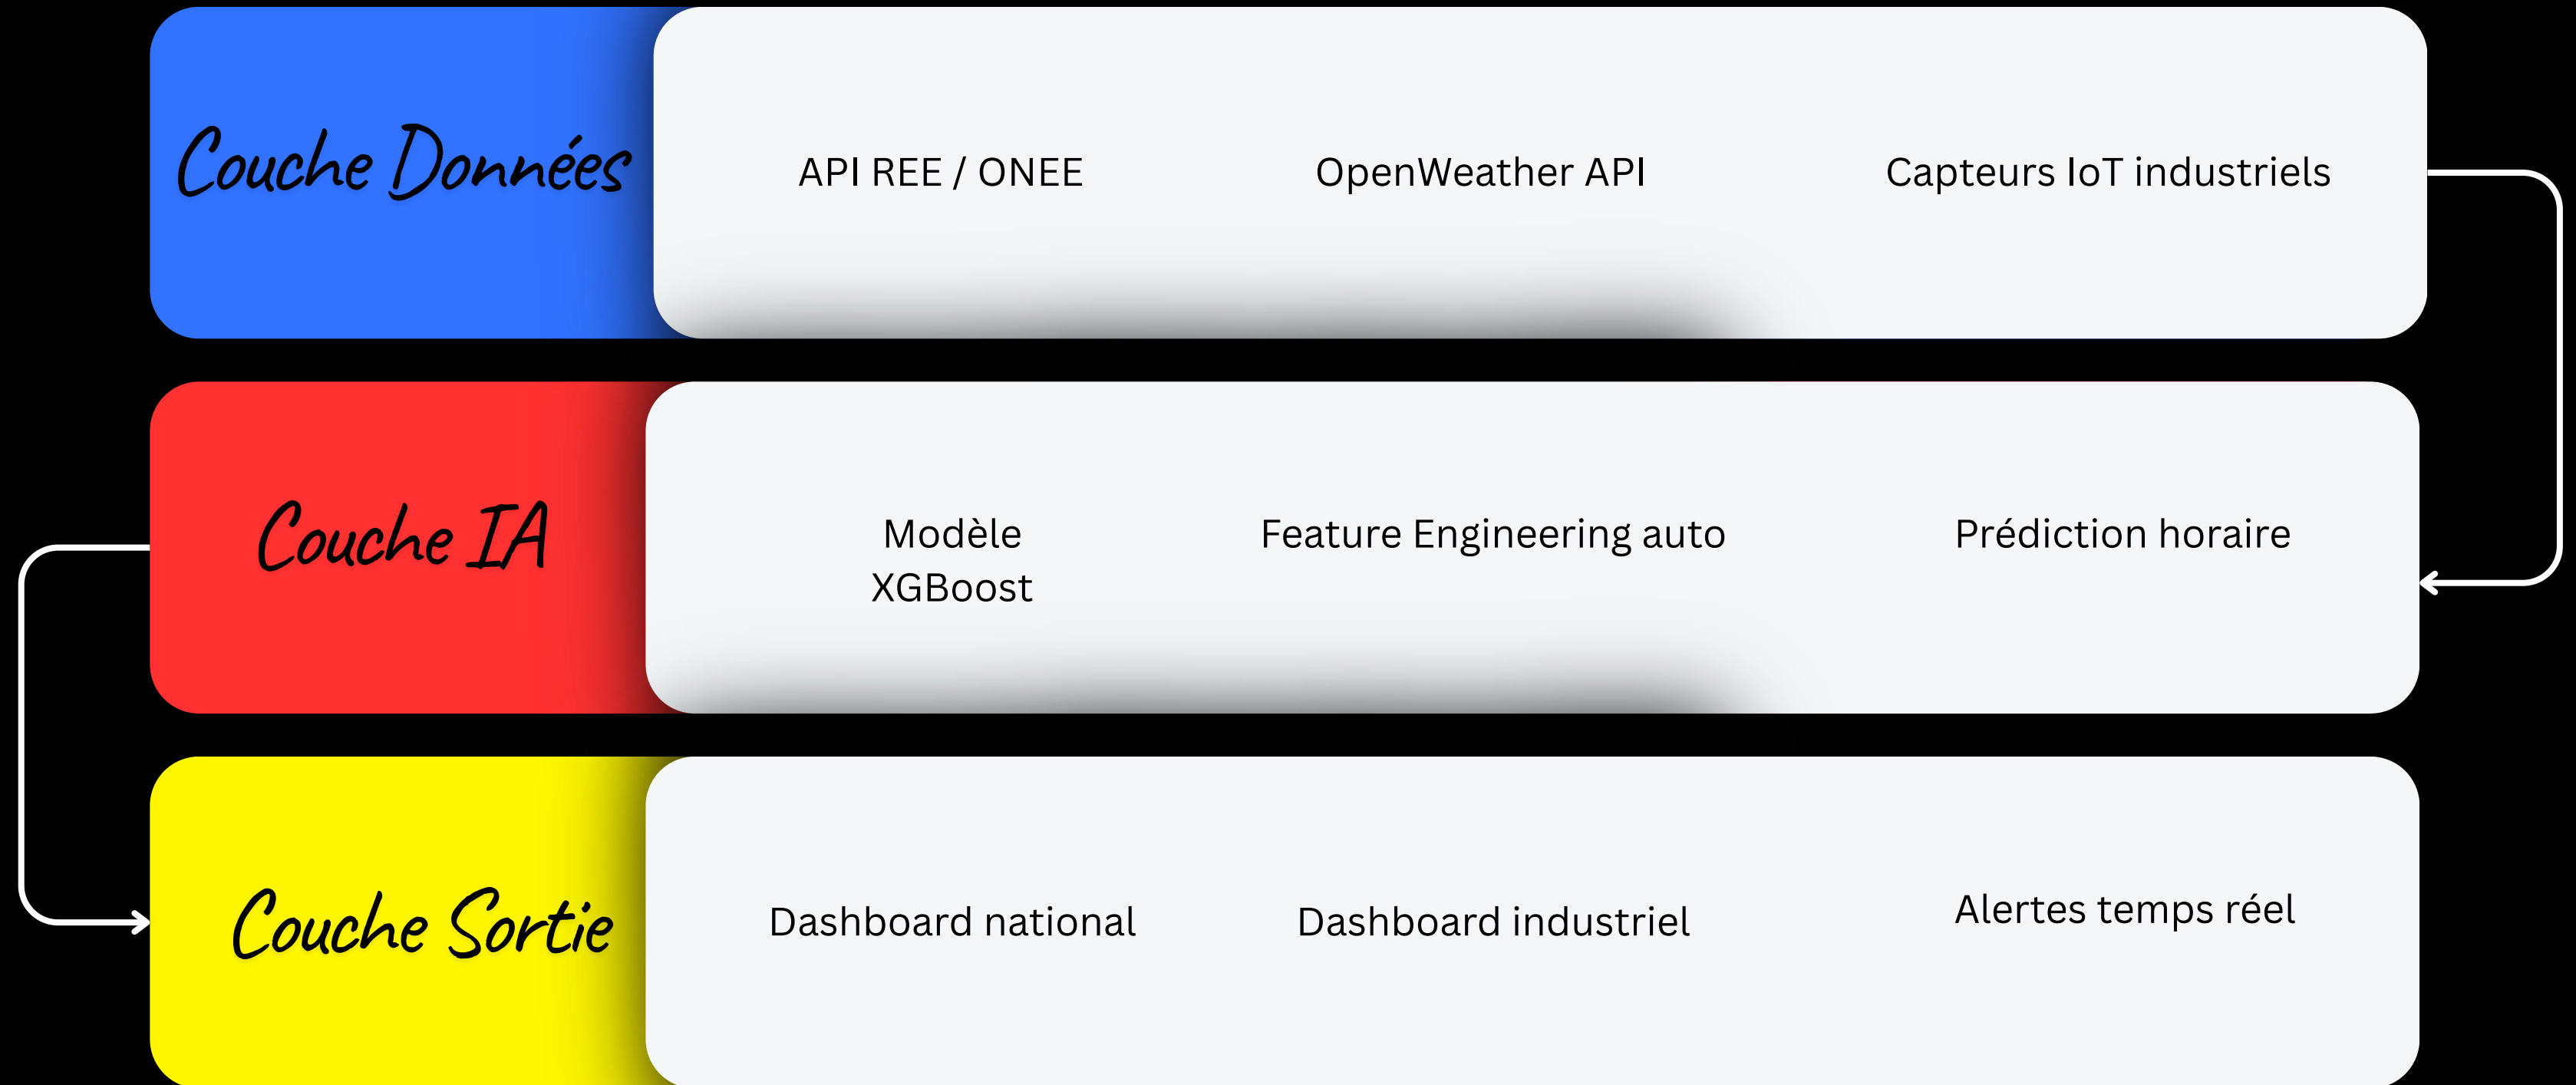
Couche Données

API REE / ONEE

OpenWeather API

Capteurs IoT industriels

Couche IA

Modèle XGBoost

Feature Engineering auto

Prédiction horaire

Couche Sortie

Dashboard national

Dashboard industriel

Alertes temps réel